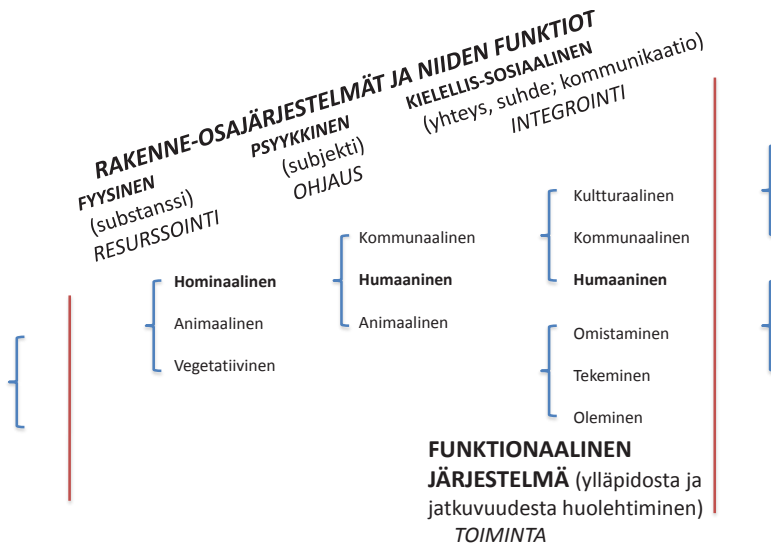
RAKENNE-OSAJÄRJESTELMÄT JA NIIDEN FUNKTIOT

FYYSINEN
(substanssi)
RESURSSOINTI

PSYYKKINEN
(subjekti)
OHJAUS

KIELELLIS-SOSIAALINEN
(yhteys, suhde; kommunikaatio)
INTEGROINTI

Hominaalinen
Animaalinen
Vegetatiivinen

Kommunaalinen
Humaaninen
Animaalinen

Kultturaalinen
Kommunaalinen
Humaaninen

Omistaminen
Tekeminen
Oleminen

FUNKTIONAALINEN JÄRJESTELMÄ (ylläpidosta ja jatkuvuudesta huolehtiminen)
TOIMINTA